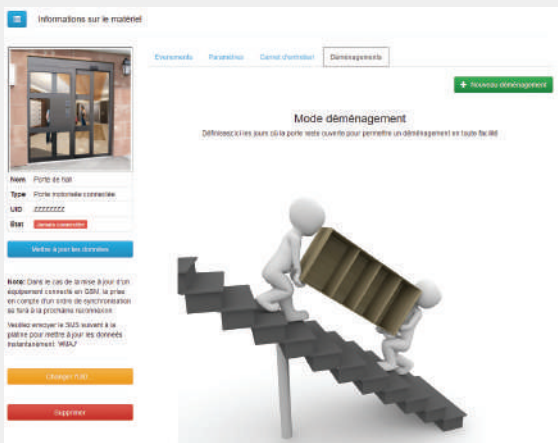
Informations sur le matériel

| Nom | Porte de hall |
|---|---|
| Type | Porte motorisée connectée |
| UID | ZZZZZZZZ |
| Etat | Jamais connectée |

Mettre à jour les données

Note: Dans le cas de la mise à jour d'un équipement connecté en GSM, la prise en compte d'un ordre de synchronisation se fera à la prochaine reconnexion.

Veuillez envoyer le SMS suivant à la platine pour mettre à jour les données instantanément: 'WMA7'

Changer l'UID

Supprimer

Evenements | Paramètres | Carnet d'entretien | Déménagements

+ Nouveau déménagement

Mode déménagement

Définissez ici les jours où la porte reste ouverte pour permettre un déménagement en toute facilité